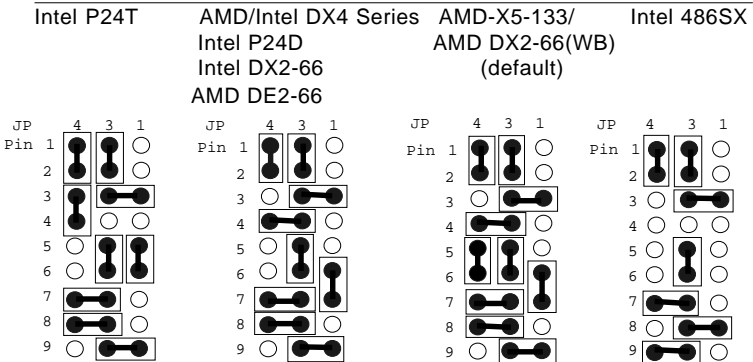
Intel P24T

AMD/Intel DX4 Series
Intel P24D
Intel DX2-66
AMD DE2-66

AMD-X5-133/
AMD DX2-66(WB)
(default)

Intel 486SX

JP 4 3 1
Pin 1
2
3
4
5
6
7
8
9

JP 4 3 1
Pin 1
2
3
4
5
6
7
8
9

JP 4 3 1
Pin 1
2
3
4
5
6
7
8
9

JP 4 3 1
Pin 1
2
3
4
5
6
7
8
9